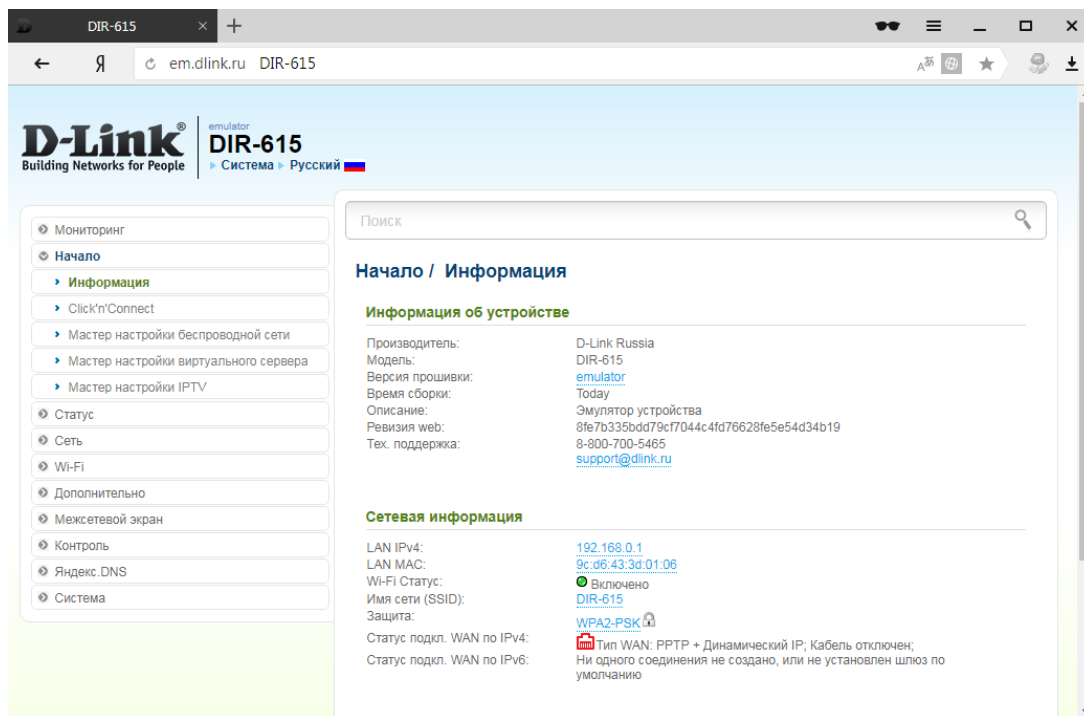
DIR-615 × +

Я em.dlink.ru DIR-615

D-Link®
Building Networks for People

emulator
DIR-615
▸ Система ▸ Русский

Мониторинг
Начало
› Информация
› Click'n'Connect
› Мастер настройки беспроводной сети
› Мастер настройки виртуального сервера
› Мастер настройки IPTV
Статус
Сеть
Wi-Fi
Дополнительно
Межсетевой экран
Контроль
Яндекс.DNS
Система

Поиск

Начало / Информация

Информация об устройстве

| | |
|---|---|
| Производитель: | D-Link Russia |
| Модель: | DIR-615 |
| Версия прошивки: | emulator |
| Время сборки: | Today |
| Описание: | Эмулятор устройства |
| Ревизия web: | 8fe7b335bdd79cf7044c4fd76628fe5e54d34b19 |
| Тех. поддержка: | 8-800-700-5465 support@dlink.ru |

Сетевая информация

| | |
|---|---|
| LAN IPv4: | 192.168.0.1 |
| LAN MAC: | 9c:d6:43:3d:01:06 |
| Wi-Fi Статус: | Включено |
| Имя сети (SSID): | DIR-615 |
| Защита: | WPA2-PSK |
| Статус подкл. WAN по IPv4: | Тип WAN: PPTP + Динамический IP; Кабель отключен; |
| Статус подкл. WAN по IPv6: | Ни одного соединения не создано, или не установлен шлюз по умолчанию |